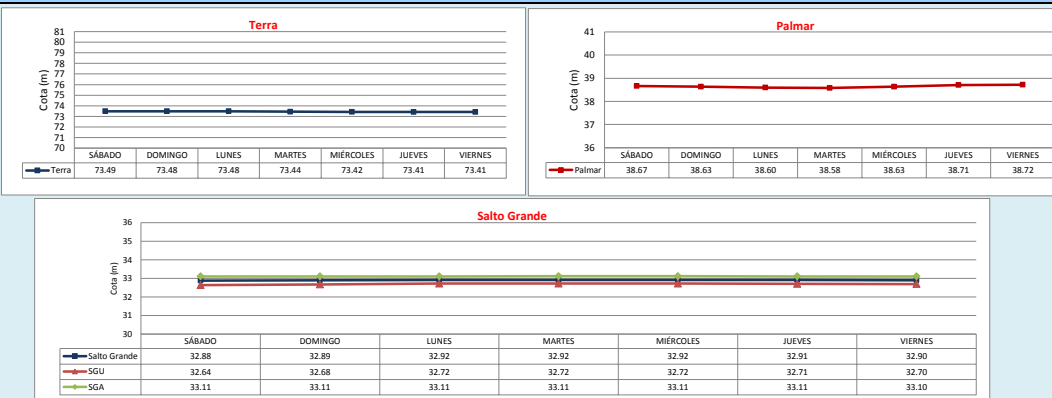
Terra

Cota (m)

81
80
79
78
77
76
75
74
73
72
71
70

| | SÁBADO | DOMINGO | LUNES | MARTES | MIÉRCOLES | JUEVES | VIERNES |
|---|---|---|---|---|---|---|---|
| Terra | 73.49 | 73.48 | 73.48 | 73.44 | 73.42 | 73.41 | 73.41 |

Palmar

Cota (m)

41
40
39
38
37
36

| | SÁBADO | DOMINGO | LUNES | MARTES | MIÉRCOLES | JUEVES | VIERNES |
|---|---|---|---|---|---|---|---|
| Palmar | 38.67 | 38.63 | 38.60 | 38.58 | 38.63 | 38.71 | 38.72 |

Salto Grande

Cota (m)

36
35
34
33
32
31
30

| | SÁBADO | DOMINGO | LUNES | MARTES | MIÉRCOLES | JUEVES | VIERNES |
|---|---|---|---|---|---|---|---|
| Salto Grande | 32.88 | 32.89 | 32.92 | 32.92 | 32.92 | 32.91 | 32.90 |
| SGU | 32.64 | 32.68 | 32.72 | 32.72 | 32.72 | 32.71 | 32.70 |
| SGA | 33.11 | 33.11 | 33.11 | 33.11 | 33.11 | 33.11 | 33.10 |